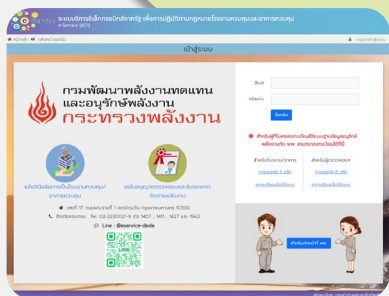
ระบบบริหารจัดการพนักงานเจ้าหน้าที่ เพื่อการปฏิบัติตามกฎหมายโรงงานควบคุมและอาคารควบคุม
e-Service (ฟก1)

หน้าหลัก | กลับหน้าเดิม

เข้าสู่ระบบ

กรมพัฒนาพลังงานทดแทน
และอนุรักษ์พลังงาน
กระทรวงพลังงาน

แจ้งวิธีปฏิบัติในโรงงานควบคุม/อาคารควบคุม

ขอรับใบอนุญาตตรวจสอบและรับรองการจัดการพลังงาน

เลขที่ 17 ถนนพระรามที่ 1 แขวงปทุมวัน กรุงเทพมหานคร 10330
ติดต่อสอบถาม: โทร. 02-2230021-9 ต่อ 1407 , 1411 , 1427 และ 1562
Line : @eservice-dede

ชื่อผู้ใช้
รหัสผ่าน
เข้าสู่ระบบ

สำหรับผู้ที่ไม่เคยลงทะเบียนใช้ระบบฐานข้อมูลอนุรักษ์พลังงานกับ พพ. สามารถลงทะเบียนได้ที่นี่

สำหรับโรงงานควบคุม
สำหรับผู้ตรวจสอบฯ

สำหรับผู้ลงทะเบียนใหม่